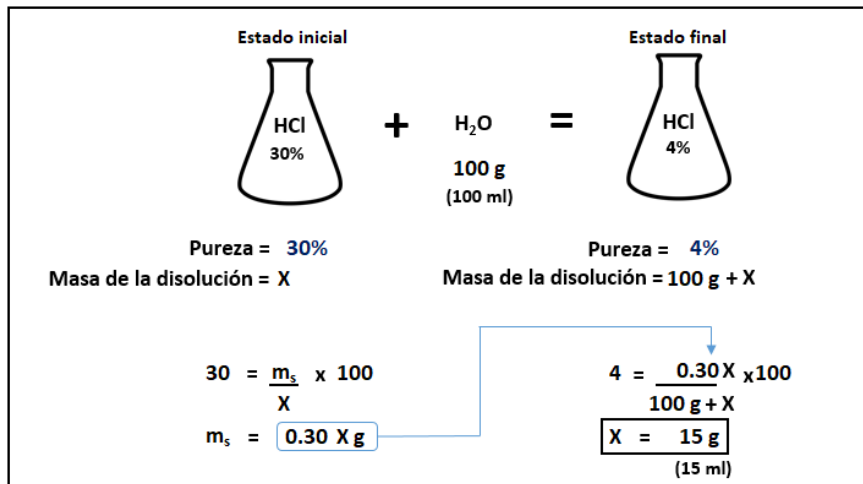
Estado inicial

HCl
30%

+

$H_2O$

100 g
(100 ml)

=

Estado final

HCl
4%

Pureza = 30%
Masa de la disolución = X

Pureza = 4%
Masa de la disolución = 100 g + X

$30 = \frac{m_s}{X} \times 100$

$m_s = 0.30\ X\ g$

$4 = \frac{0.30X}{100\ g + X} \times 100$

X = 15 g
(15 ml)